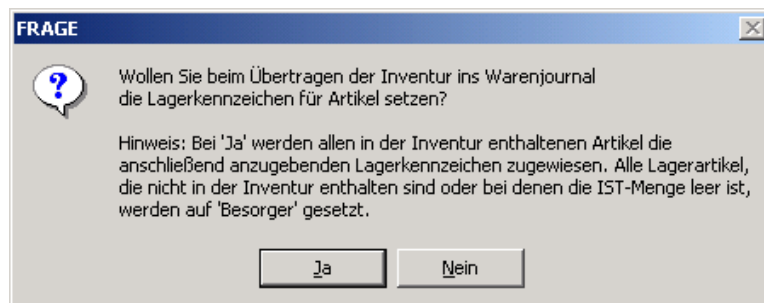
FRAGE

Wollen Sie beim Übertragen der Inventur ins Warenjournal die Lagerkennzeichen für Artikel setzen?

Hinweis: Bei 'Ja' werden allen in der Inventur enthaltenen Artikel die anschließend anzugebenden Lagerkennzeichen zugewiesen. Alle Lagerartikel, die nicht in der Inventur enthalten sind oder bei denen die IST-Menge leer ist, werden auf 'Besorger' gesetzt.

Ja

Nein